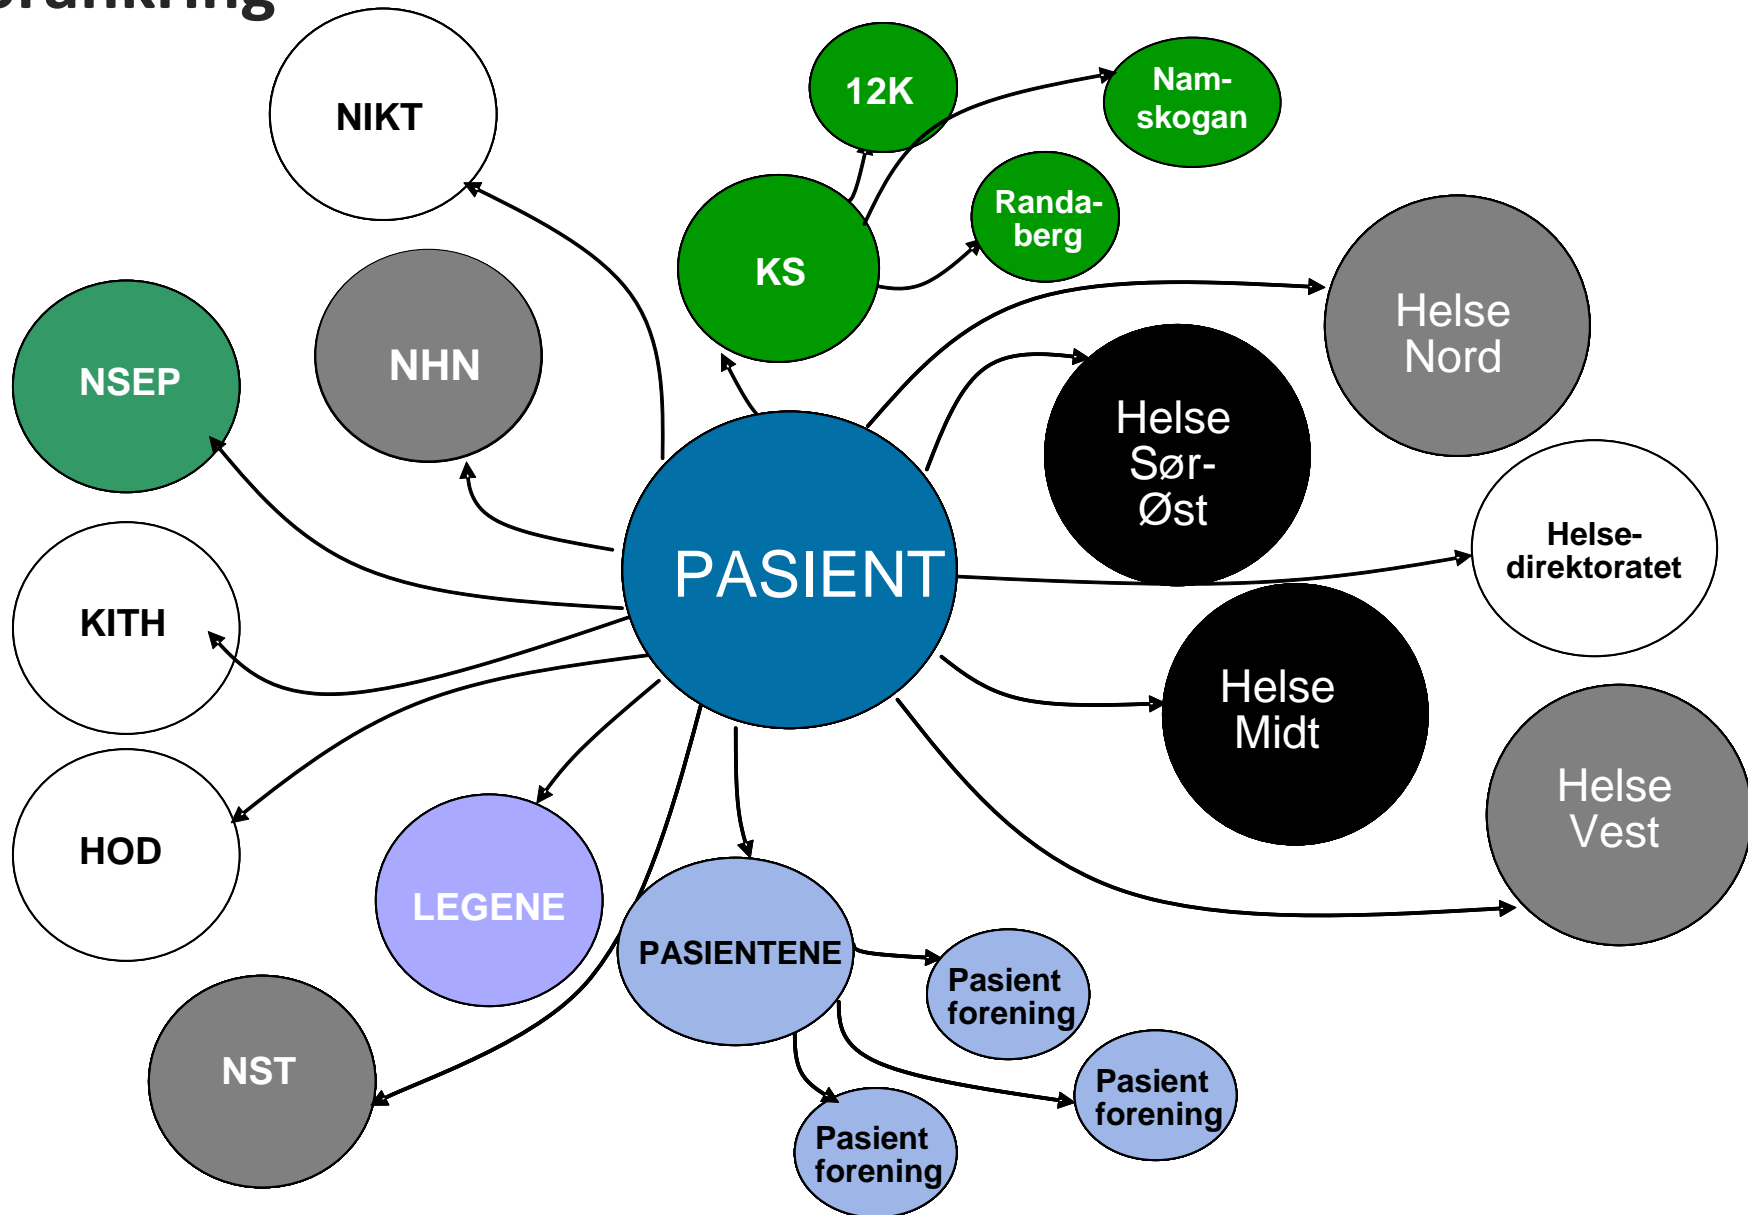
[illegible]

NIKT

12K

Nam-skogan

KS

Randa-berg

NSEP

NHN

Helse Nord

Helse Sør-Øst

PASIENT

Helse-direktoratet

KITH

Helse Midt

HOD

Helse Vest

LEGENE

PASIENTENE

Pasient forening

Pasient forening

NST

Pasient forening